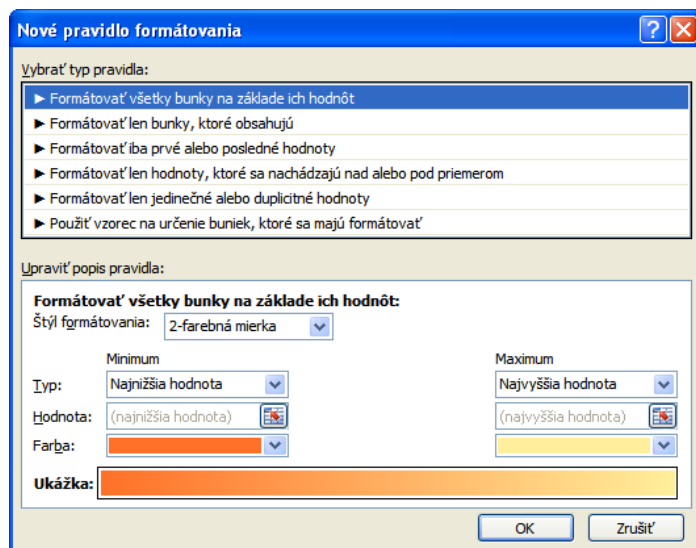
Nové pravidlo formátovania

Vybrať typ pravidla:

► Formátovať všetky bunky na základe ich hodnôt
► Formátovať len bunky, ktoré obsahujú
► Formátovať iba prvé alebo posledné hodnoty
► Formátovať len hodnoty, ktoré sa nachádzajú nad alebo pod priemerom
► Formátovať len jedinečné alebo duplicitné hodnoty
► Použiť vzorec na určenie buniek, ktoré sa majú formátovať

Upraviť popis pravidla:

Formátovať všetky bunky na základe ich hodnôt:
Štýl formátovania: 2-farebná mierka

Minimum
Maximum
Typ: Najnižšia hodnota
Najvyššia hodnota
Hodnota: (najnižšia hodnota)
(najvyššia hodnota)
Farba:

Ukážka:

OK
Zrušiť